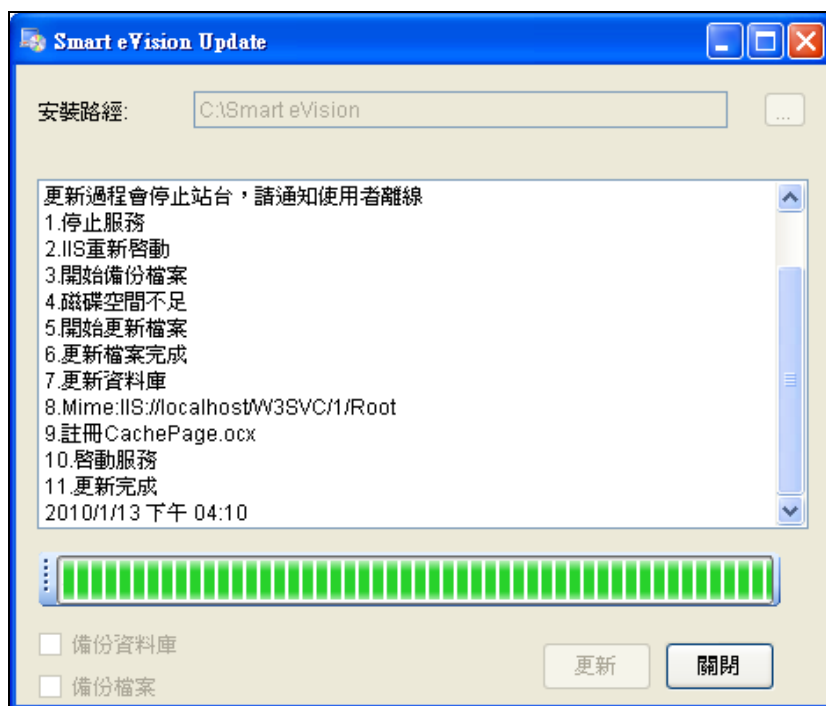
Smart eVision Update

安裝路徑: C:\Smart eVision ...

更新過程會停止站台，請通知使用者離線
1.停止服務
2.IIS重新啓動
3.開始備份檔案
4.磁碟空間不足
5.開始更新檔案
6.更新檔案完成
7.更新資料庫
8.Mime:IIS://localhost/W3SVC/1/Root
9.註冊CachePage.ocx
10.啓動服務
11.更新完成
2010/1/13 下午 04:10

備份資料庫
備份檔案
更新
關閉